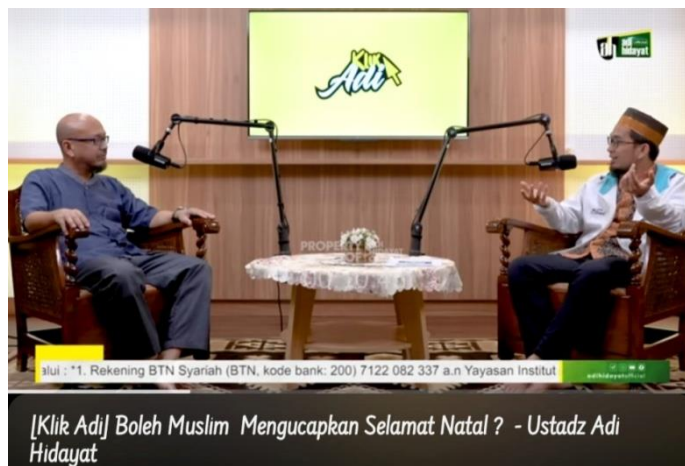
Klik Adi

adi hidayat

PROPERTI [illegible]

alui : *1. Rekening BTN Syariah (BTN, kode bank: 200) 7122 082 337 a.n Yayasan Institut

adihidayatofficial

[Klik Adi] Boleh Muslim Mengucapkan Selamat Natal ? - Ustadz Adi Hidayat